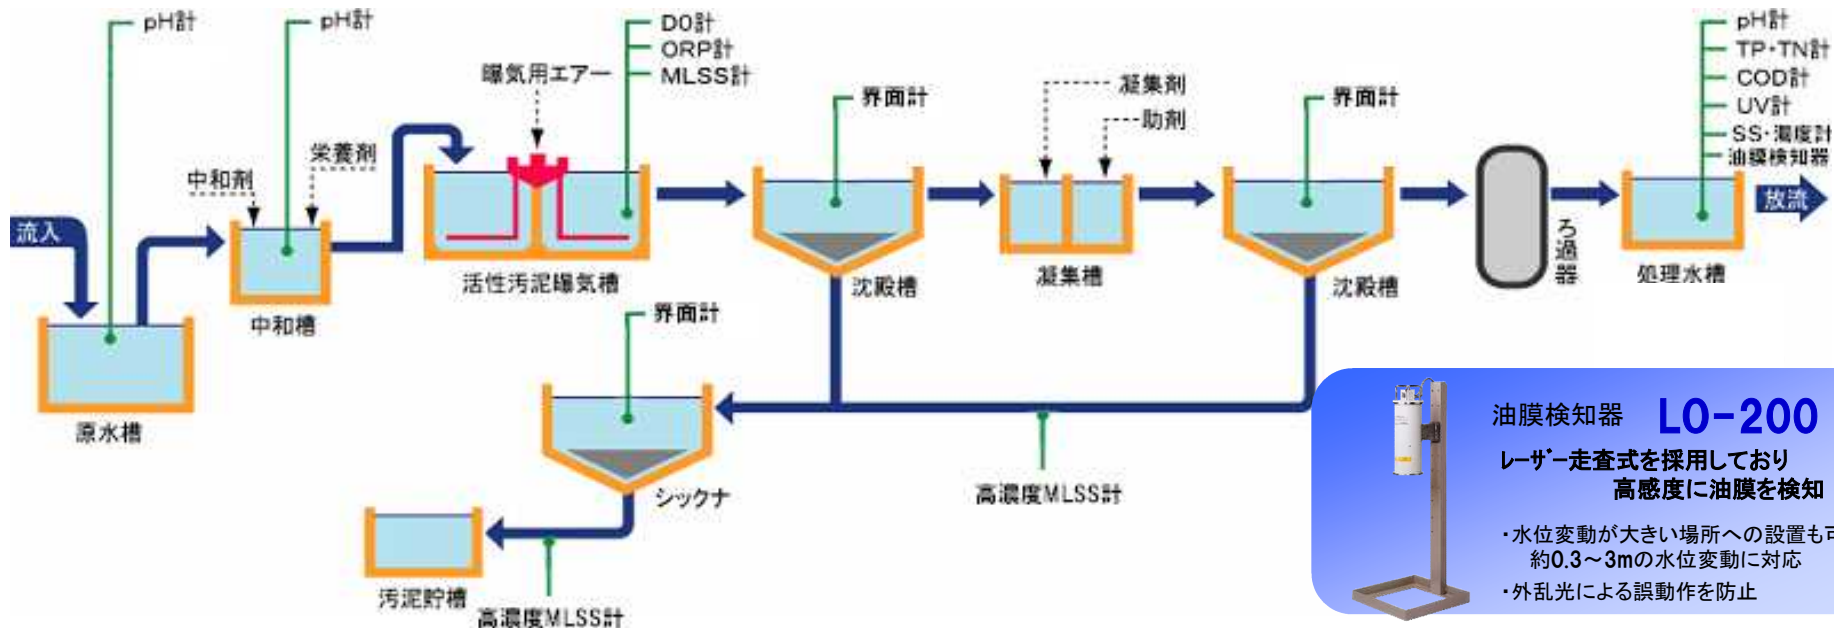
pH計
pH計
DO計
ORP計
曝気用エアー
MLSS計
界面計
凝集剤
助剤
界面計
pH計
TP・TN計
COD計
UV計
SS・濁度計
油膜検知器
栄養剤
中和剤
流入
放流
活性汚泥曝気槽
沈殿槽
凝集槽
沈殿槽
ろ過器
処理水槽
中和槽
原水槽
界面計
シックナ
高濃度MLSS計
汚泥貯槽
高濃度MLSS計

油膜検知器 LO-200
レーザー走査式を採用しており
高感度に油膜を検知
・水位変動が大きい場所への設置も可
約0.3～3mの水位変動に対応
・外乱光による誤動作を防止